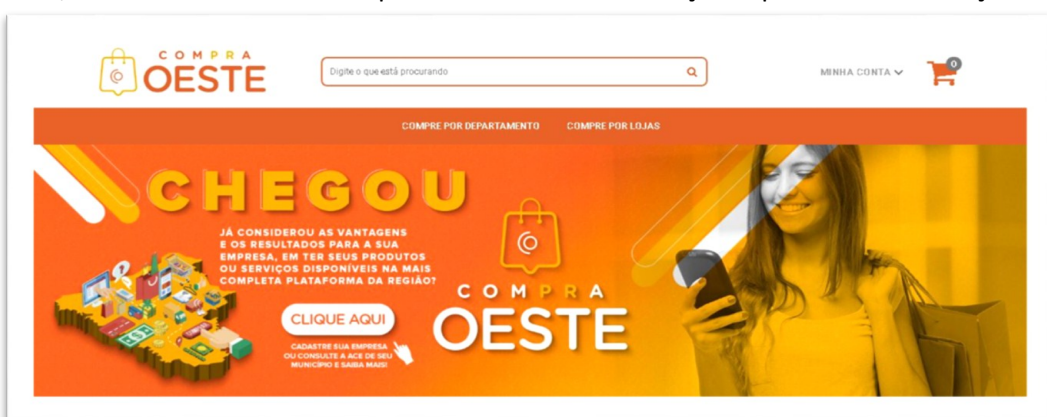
COMPRA OESTE

Digite o que está procurando

MINHA CONTA

0

COMPRE POR DEPARTAMENTO COMPRE POR LOJAS

CHEGOU

JÁ CONSIDEROU AS VANTAGENS E OS RESULTADOS PARA A SUA EMPRESA, EM TER SEUS PRODUTOS OU SERVIÇOS DISPONÍVEIS NA MAIS COMPLETA PLATAFORMA DA REGIÃO?

CLIQUE AQUI

CADASTRE SUA EMPRESA OU CONSULTE A ACE DE SEU MUNICÍPIO E SAIBA MAIS!

COMPRA OESTE